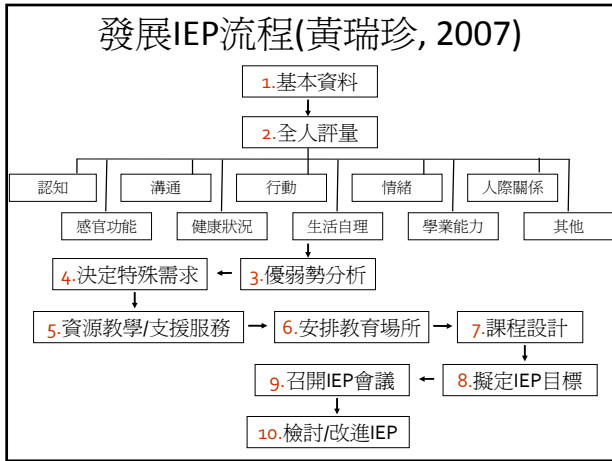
發展IEP流程(黃瑞珍, 2007)

1.基本資料

2.全人評量

認知

溝通

行動

情緒

人際關係

感官功能

健康狀況

生活自理

學業能力

其他

4.決定特殊需求

3.優弱勢分析

5.資源教學/支援服務

6.安排教育場所

7.課程設計

9.召開IEP會議

8.擬定IEP目標

10.檢討/改進IEP